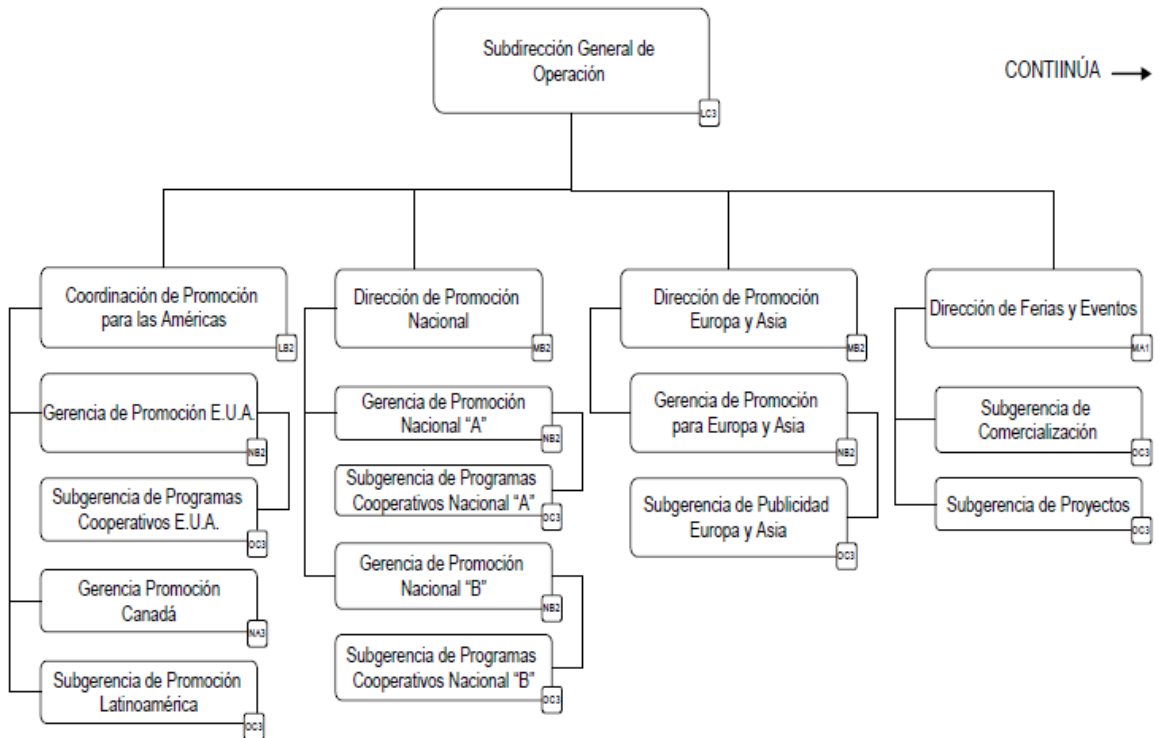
Subdirección General de Operación
LC3

CONTIINÚA →

Coordinación de Promoción para las Américas
LB2

Gerencia de Promoción E.U.A.
NB2

Subgerencia de Programas Cooperativos E.U.A.
OC3

Gerencia Promoción Canadá
NA3

Subgerencia de Promoción Latinoamérica
OC3

Dirección de Promoción Nacional
MB2

Gerencia de Promoción Nacional "A"
NB2

Subgerencia de Programas Cooperativos Nacional "A"
OC3

Gerencia de Promoción Nacional "B"
NB2

Subgerencia de Programas Cooperativos Nacional "B"
OC3

Dirección de Promoción Europa y Asia
MB2

Gerencia de Promoción para Europa y Asia
NB2

Subgerencia de Publicidad Europa y Asia
OC3

Dirección de Ferias y Eventos
MA1

Subgerencia de Comercialización
OC3

Subgerencia de Proyectos
OC3